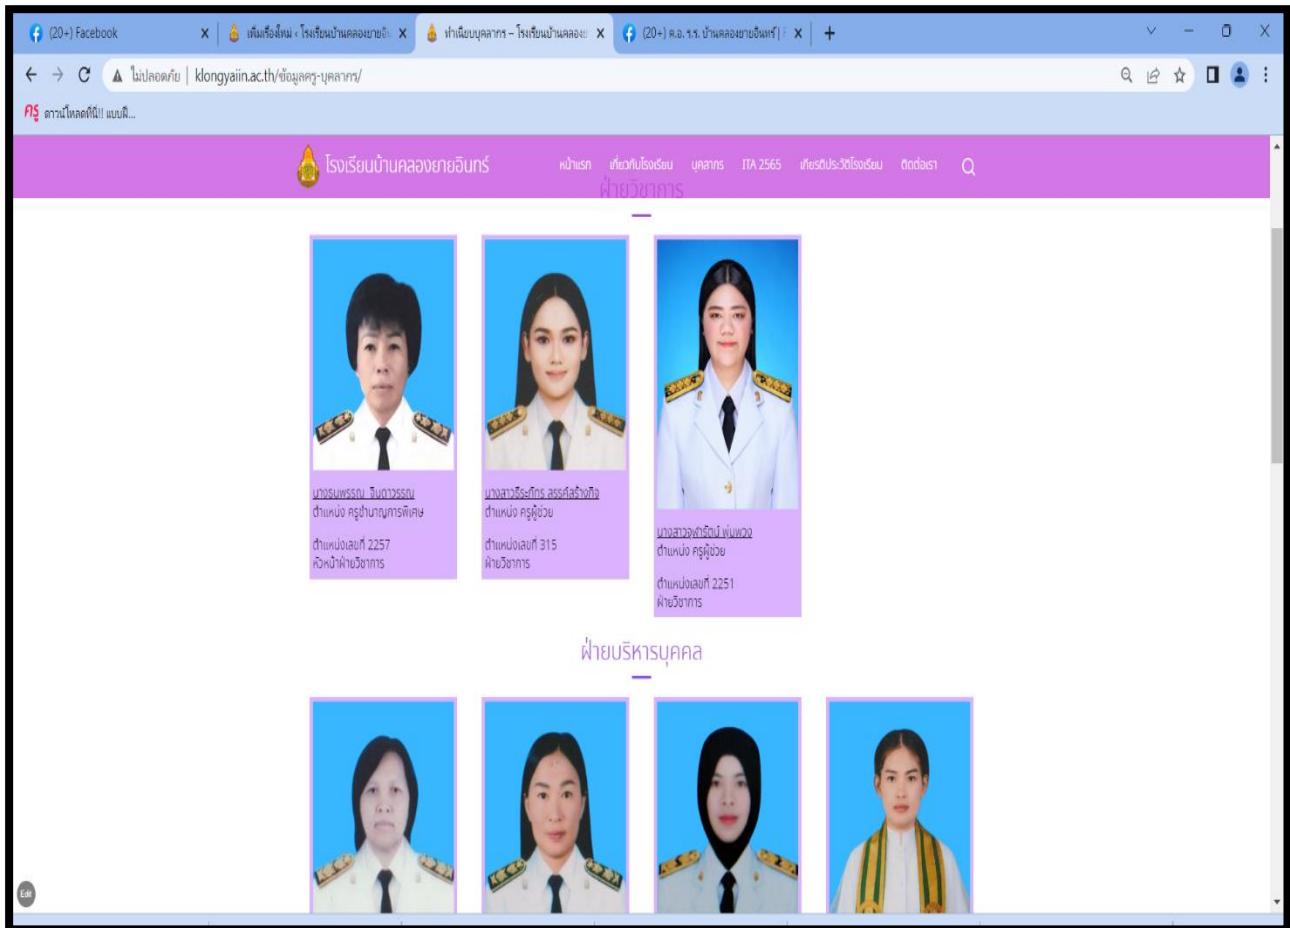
(20+) Facebook
เพิ่มเรื่องใหม่ ‹ โรงเรียนบ้านคลองยายอินทร์
ทำเนียบบุคลากร – โรงเรียนบ้านคลองยา
(20+) ค.อ.ร.ร. บ้านคลองยายอินทร์ |
+

ไม่ปลอดภัย | klongyaiin.ac.th/ข้อมูลครู-บุคลากร/

ครู ดาวน์โหลดฟรี!! แบบฟ...

โรงเรียนบ้านคลองยายอินทร์
หน้าแรก เกี่ยวกับโรงเรียน บุคลากร ITA 2565 เกียรติประวัติโรงเรียน ติดต่อเรา

ฝ่ายวิชาการ

นางรมพรรณ จินดาวรรณ
ตำแหน่ง ครูชำนาญการพิเศษ

ตำแหน่งเลขที่ 2257
หัวหน้าฝ่ายวิชาการ

นางสาวธีระภัทร สรรค์สร้างกิจ
ตำแหน่ง ครูผู้ช่วย

ตำแหน่งเลขที่ 315
ฝ่ายวิชาการ

นางสาวจุฬารัตน์ พุ่มพวง
ตำแหน่ง ครูผู้ช่วย

ตำแหน่งเลขที่ 2251
ฝ่ายวิชาการ

ฝ่ายบริหารบุคคล

Edit